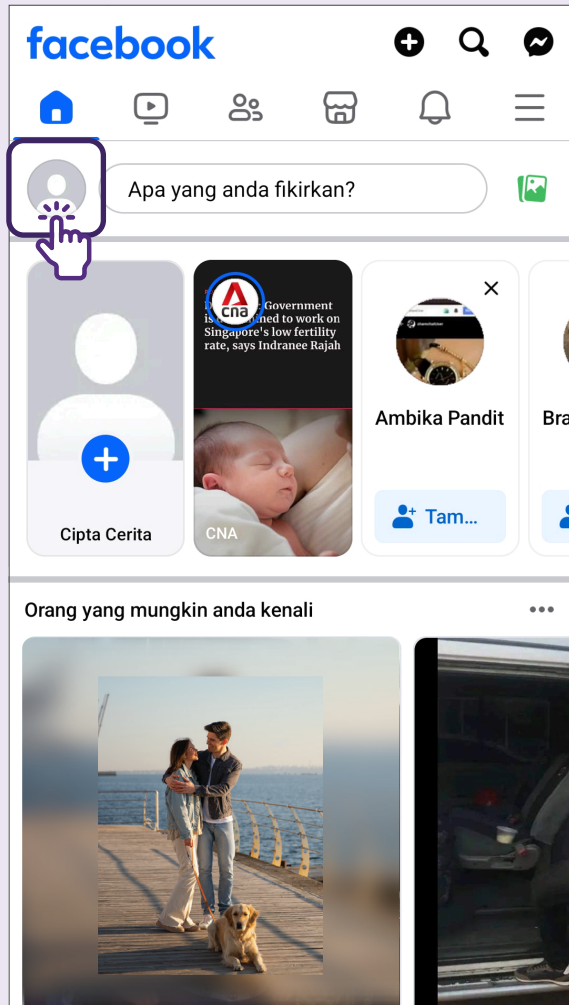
facebook

Apa yang anda fikirkan?

Cipta Cerita

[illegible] Government is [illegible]ned to work on Singapore's low fertility rate, says Indranee Rajah

cna

CNA

Ambika Pandit

Tam...

Bra

Orang yang mungkin anda kenali

•••